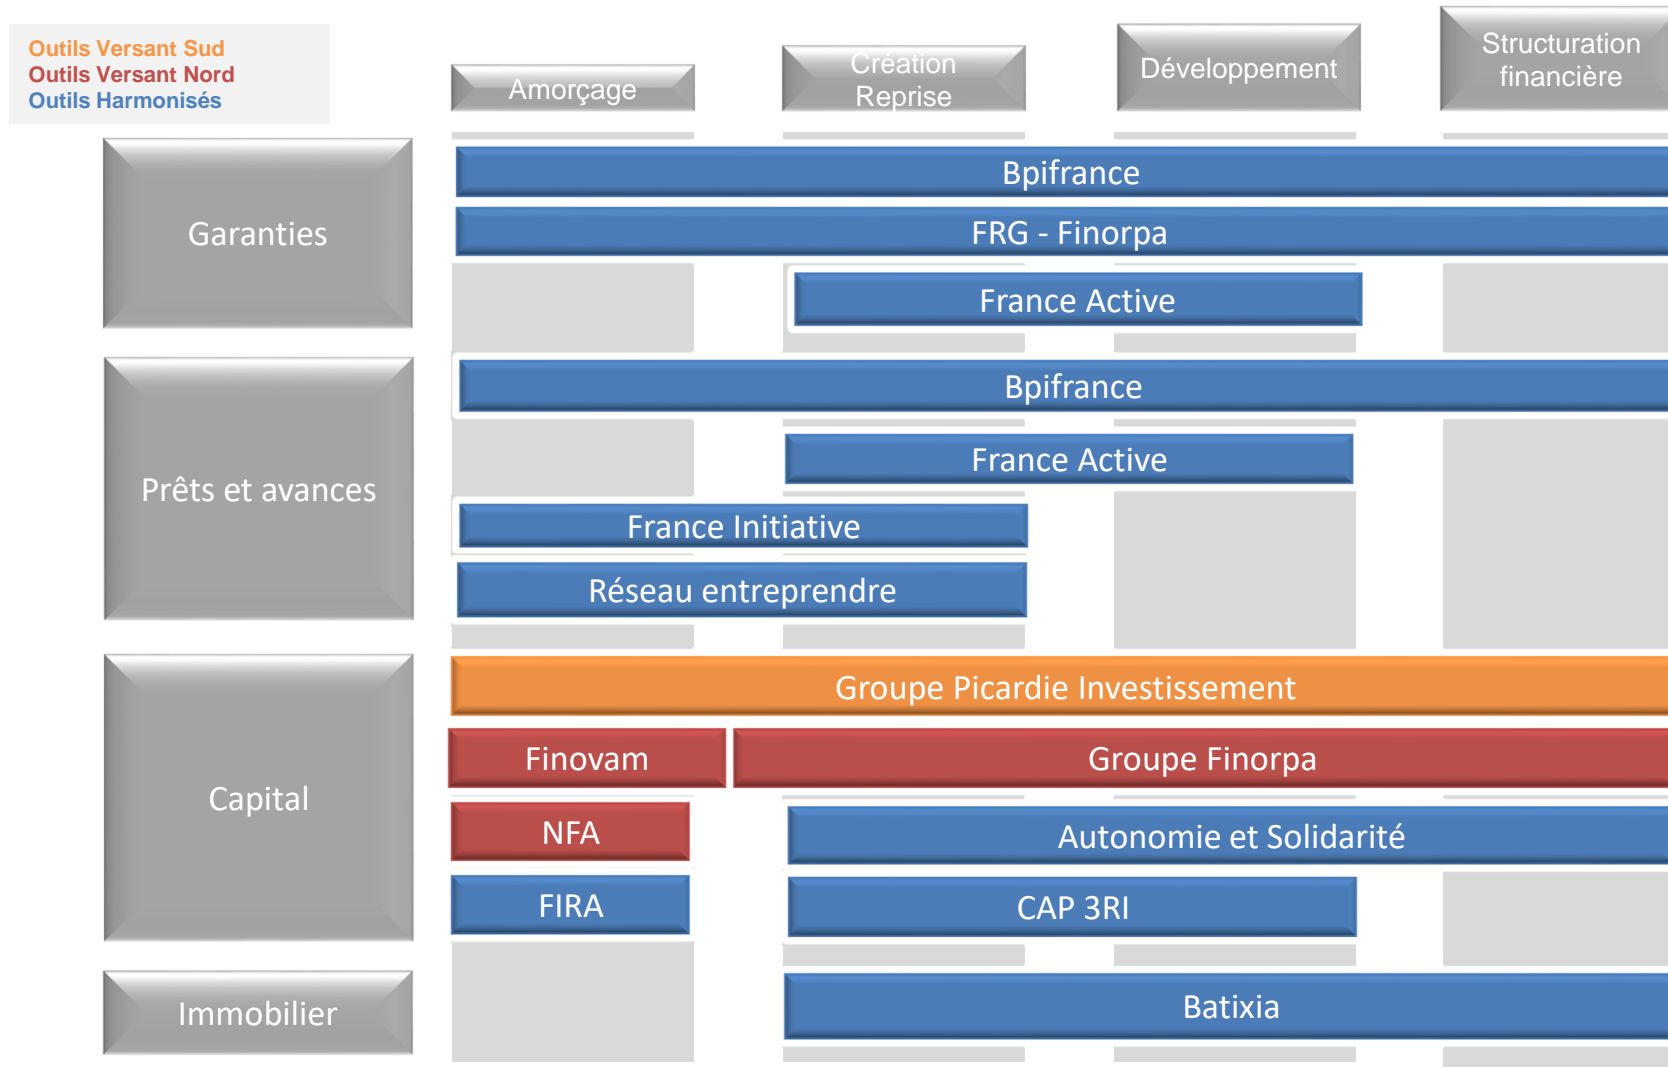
Outils Versant Sud
Outils Versant Nord
Outils Harmonisés

Amorçage

Création Reprise

Développement

Structuration financière

Garanties

Bpifrance

FRG - Finorpa

France Active

Prêts et avances

Bpifrance

France Active

France Initiative

Réseau entreprendre

Capital

Groupe Picardie Investissement

Finovam

Groupe Finorpa

NFA

Autonomie et Solidarité

FIRA

CAP 3RI

Immobilier

Batixia